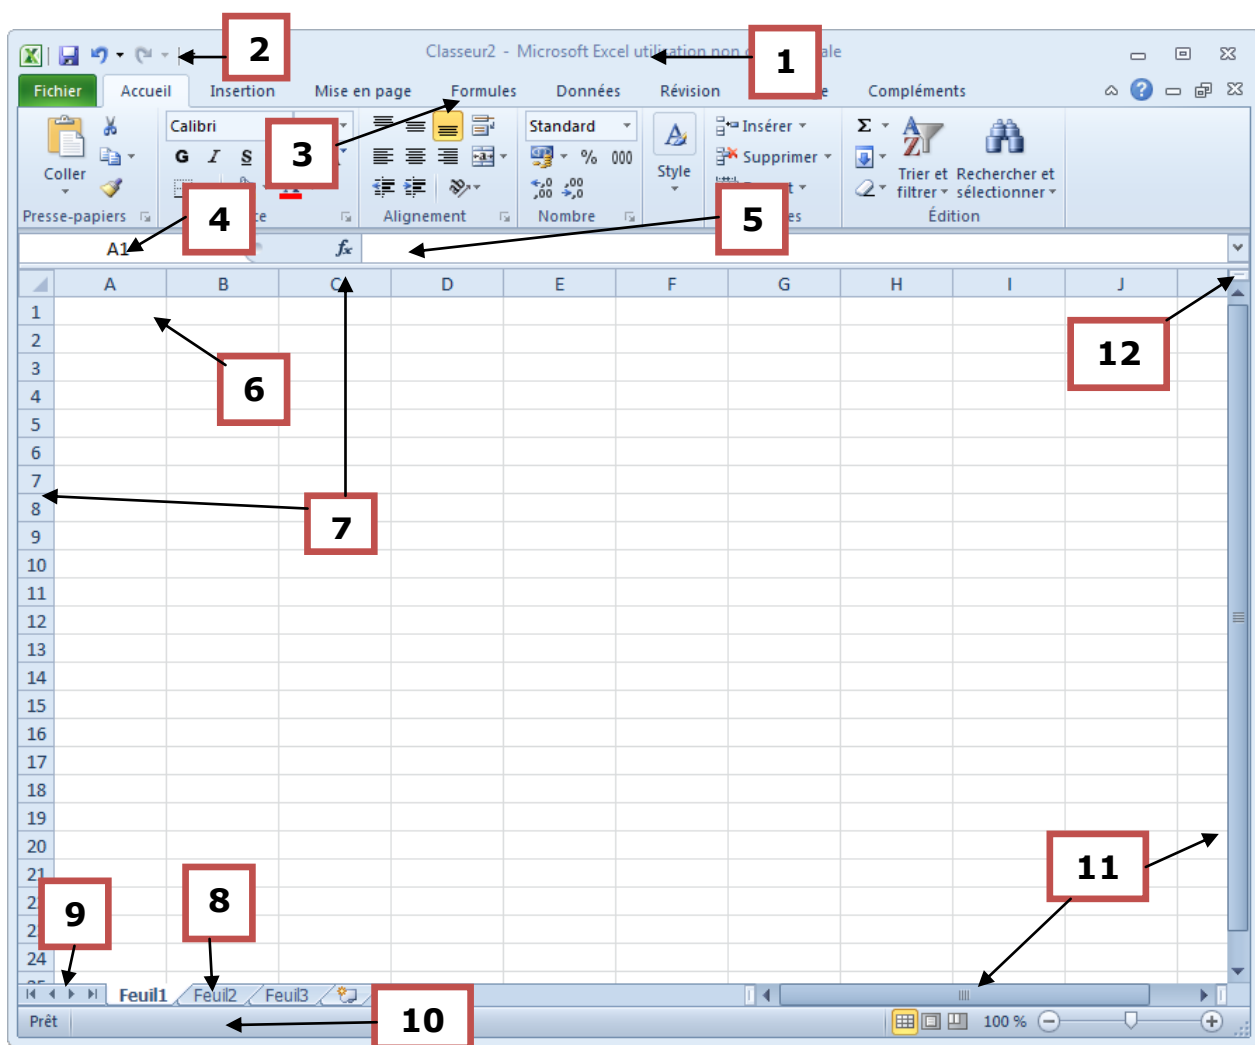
Classeur2 - Microsoft Excel utili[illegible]ation non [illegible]ale

2

1

Fichier
Accueil
Insertion
Mise en page
Formules
Données
Révision
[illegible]e
Compléments

Coller
Presse-papiers
Calibri
G I S
3
4
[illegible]ce
Alignement
Standard
% 000
Nombre
Style
Insérer
Supprimer
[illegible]t
5
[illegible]es
Σ
Trier et filtrer
Rechercher et sélectionner
Édition

A1
fx

| | A | B | C | D | E | F | G | H | I | J |
|---|---|---|---|---|---|---|---|---|---|---|
| 1 | | | | | | | | | | |
| 2 | | | | | | | | | | |
| 3 | | | | | | | | | | |
| 4 | | | | | | | | | | |
| 5 | | | | | | | | | | |
| 6 | | | | | | | | | | |
| 7 | | | | | | | | | | |
| 8 | | | | | | | | | | |
| 9 | | | | | | | | | | |
| 10 | | | | | | | | | | |
| 11 | | | | | | | | | | |
| 12 | | | | | | | | | | |
| 13 | | | | | | | | | | |
| 14 | | | | | | | | | | |
| 15 | | | | | | | | | | |
| 16 | | | | | | | | | | |
| 17 | | | | | | | | | | |
| 18 | | | | | | | | | | |
| 19 | | | | | | | | | | |
| 20 | | | | | | | | | | |
| 21 | | | | | | | | | | |
| 2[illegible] | | | | | | | | | | |
| 2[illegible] | | | | | | | | | | |
| 24 | | | | | | | | | | |

6
7
12
11
9
8

Feuil1
Feuil2
Feuil3

Prêt
10
100 %